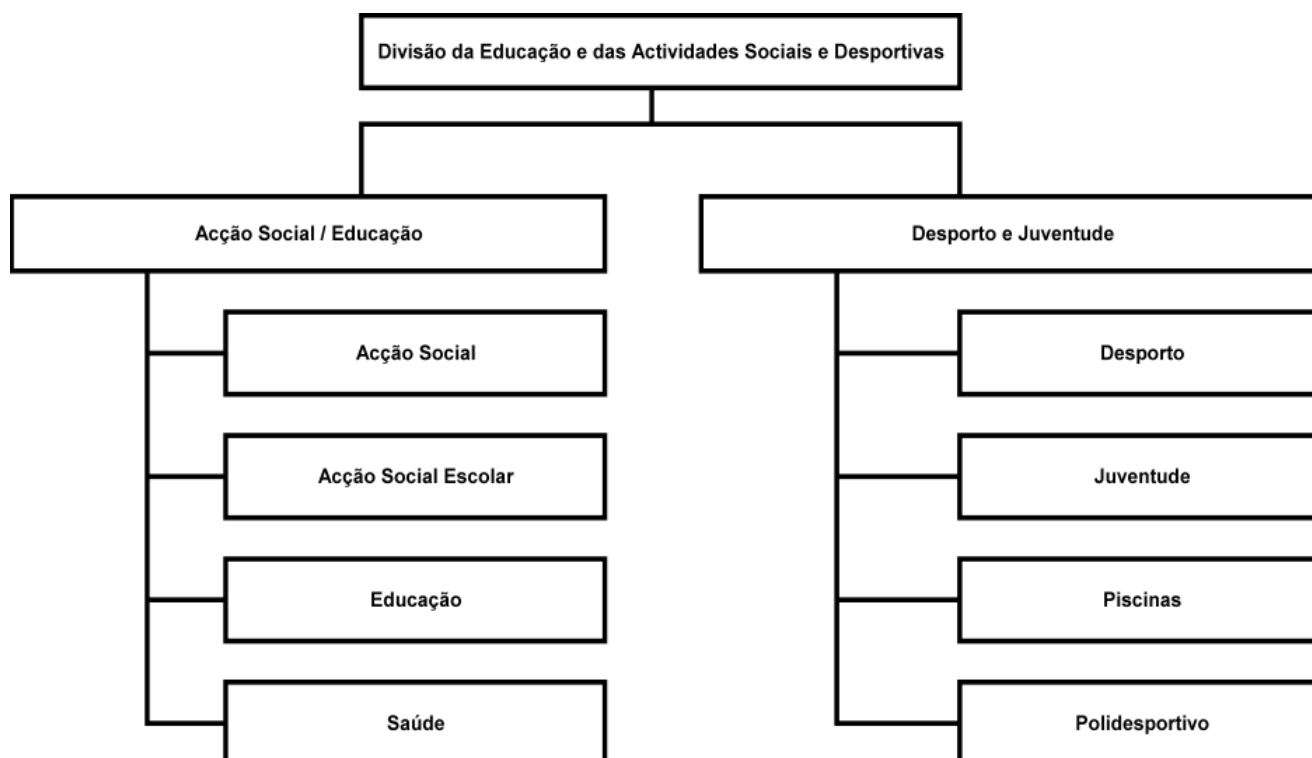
Divisão da Educação e das Actividades Sociais e Desportivas

Acção Social / Educação

Acção Social

Acção Social Escolar

Educação

Saúde

Desporto e Juventude

Desporto

Juventude

Piscinas

Polidesportivo